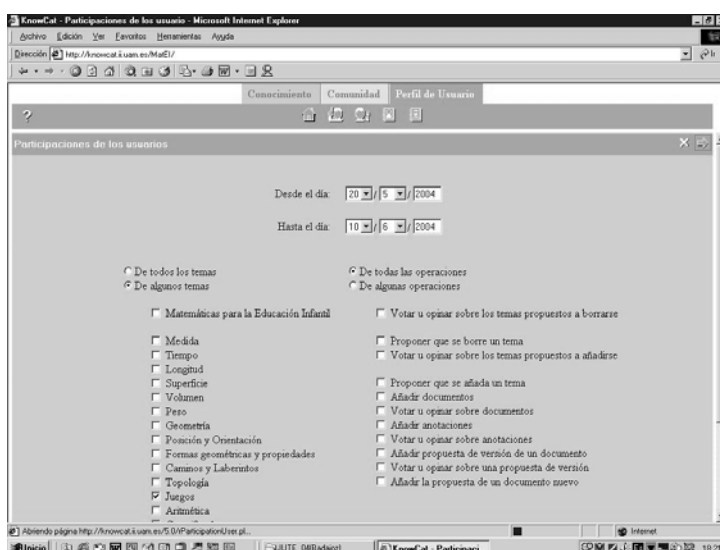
KnowCat - Participaciones de los usuario - Microsoft Internet Explorer

Archivo Edición Ver Favoritos Herramientas Ayuda

Dirección http://knowcat.ii.uam.es/MatEI/

Conocimiento Comunidad Perfil de Usuario

?

Participaciones de los usuarios

Desde el día: 20 / 5 / 2004

Hasta el día: 10 / 6 / 2004

De todos los temas
De algunos temas

Matemáticas para la Educación Infantil

Medida
Tiempo
Longitud
Superficie
Volumen
Peso
Geometría
Posición y Orientación
Formas geométricas y propiedades
Caminos y Laberintos
Topología
Juegos
Aritmética

De todas las operaciones
De algunas operaciones

Votar u opinar sobre los temas propuestos a borrarse

Proponer que se borre un tema
Votar u opinar sobre los temas propuestos a añadirse

Proponer que se añada un tema
Añadir documentos
Votar u opinar sobre documentos
Añadir anotaciones
Votar u opinar sobre anotaciones
Añadir propuesta de versión de un documento
Votar u opinar sobre una propuesta de versión
Añadir la propuesta de un documento nuevo

Abriendo página http://knowcat.ii.uam.es/5.0/tParticipationUser.pl...

Internet

Inicio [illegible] KnowCat - Participaci...